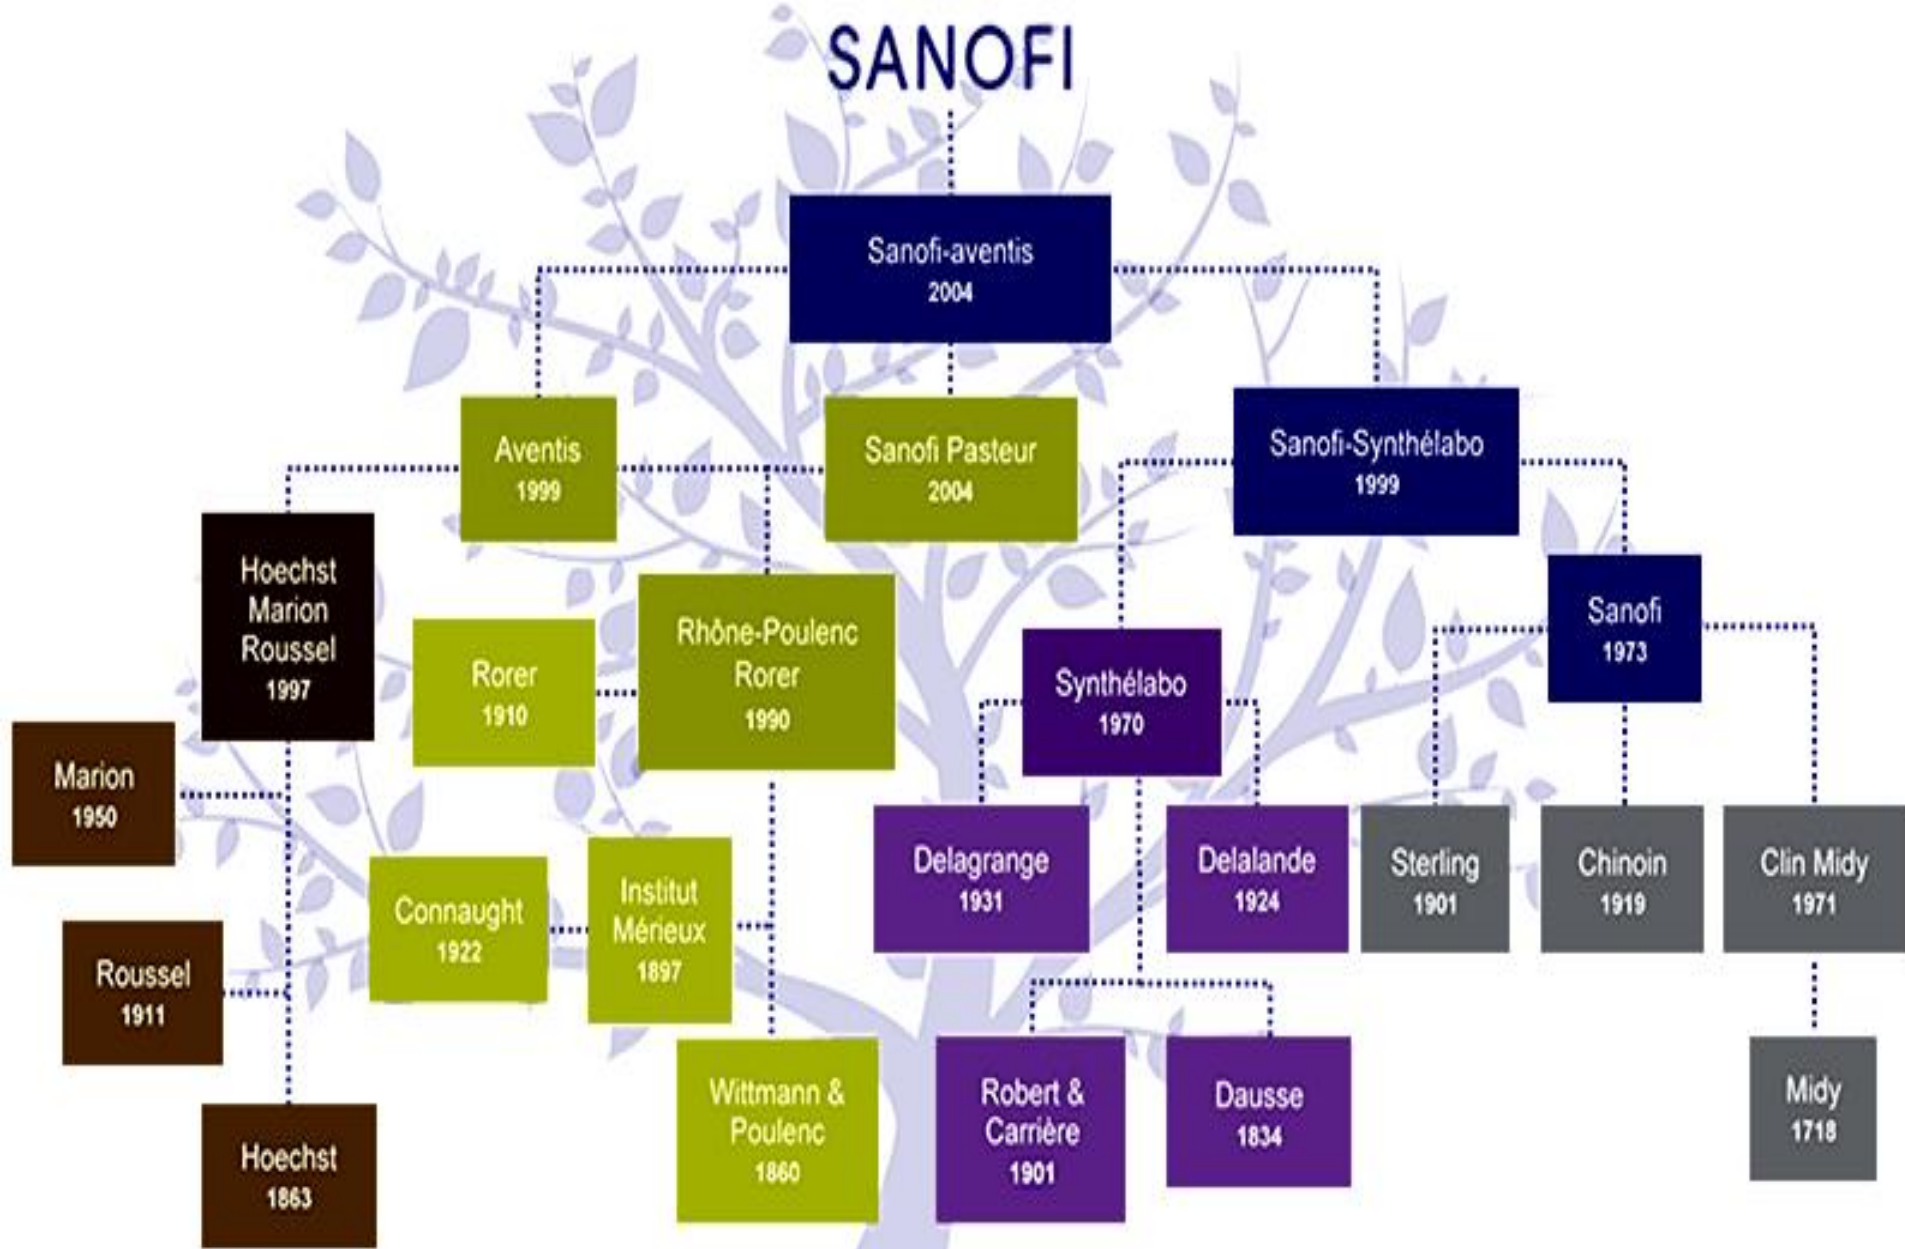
SANOFI

Sanofi-aventis
2004

Aventis
1999

Sanofi Pasteur
2004

Sanofi-Synthélabo
1999

Hoechst Marion Roussel
1997

Rorer
1910

Rhône-Poulenc Rorer
1990

Synthélabo
1970

Sanofi
1973

Marion
1950

Connaught
1922

Institut Mérieux
1897

Delagrange
1931

Delalande
1924

Sterling
1901

Chinoin
1919

Clin Midy
1971

Roussel
1911

Hoechst
1863

Wittmann & Poulenc
1860

Robert & Carrière
1901

Dausse
1834

Midy
1718